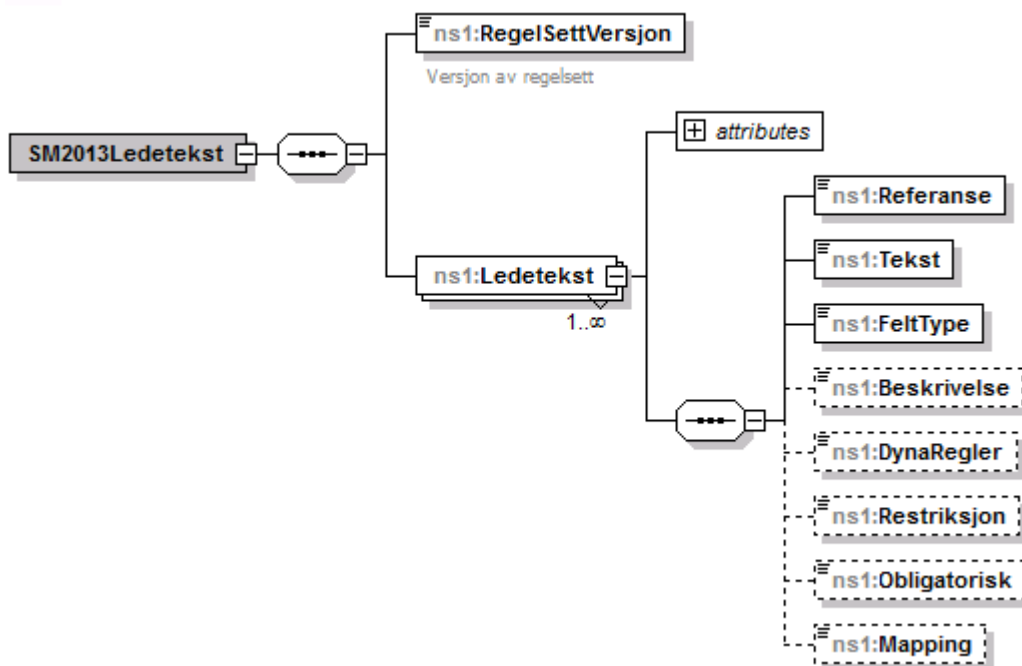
SM2013Ledetekst

ns1:RegelSettVersjon

Versjon av regelsett

attributes

ns1:Ledetekst

1..∞

ns1:Referanse

ns1:Tekst

ns1:FeltType

ns1:Beskrivelse

ns1:DynaRegler

ns1:Restriksjon

ns1:Obligatorisk

ns1:Mapping